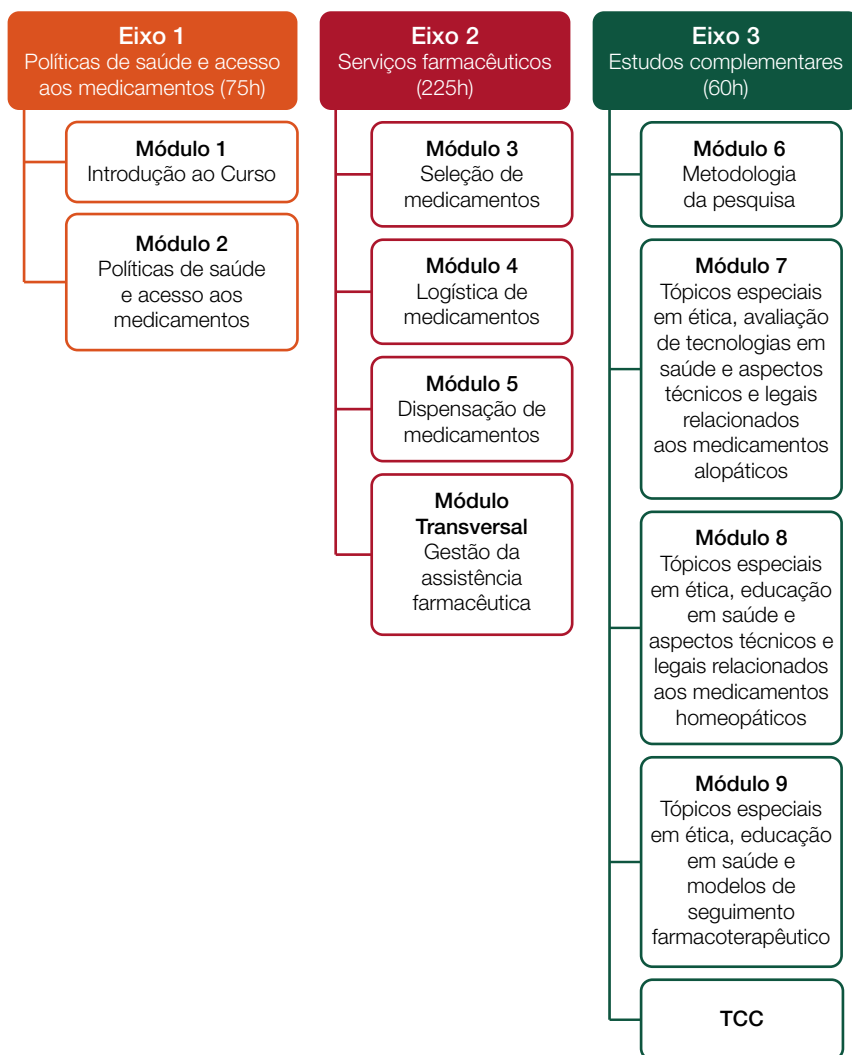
Eixo 1
Políticas de saúde e acesso aos medicamentos (75h)

Módulo 1
Introdução ao Curso

Módulo 2
Políticas de saúde e acesso aos medicamentos

Eixo 2
Serviços farmacêuticos (225h)

Módulo 3
Seleção de medicamentos

Módulo 4
Logística de medicamentos

Módulo 5
Dispensação de medicamentos

Módulo Transversal
Gestão da assistência farmacêutica

Eixo 3
Estudos complementares (60h)

Módulo 6
Metodologia da pesquisa

Módulo 7
Tópicos especiais em ética, avaliação de tecnologias em saúde e aspectos técnicos e legais relacionados aos medicamentos alopáticos

Módulo 8
Tópicos especiais em ética, educação em saúde e aspectos técnicos e legais relacionados aos medicamentos homeopáticos

Módulo 9
Tópicos especiais em ética, educação em saúde e modelos de seguimento farmacoterapêutico

TCC